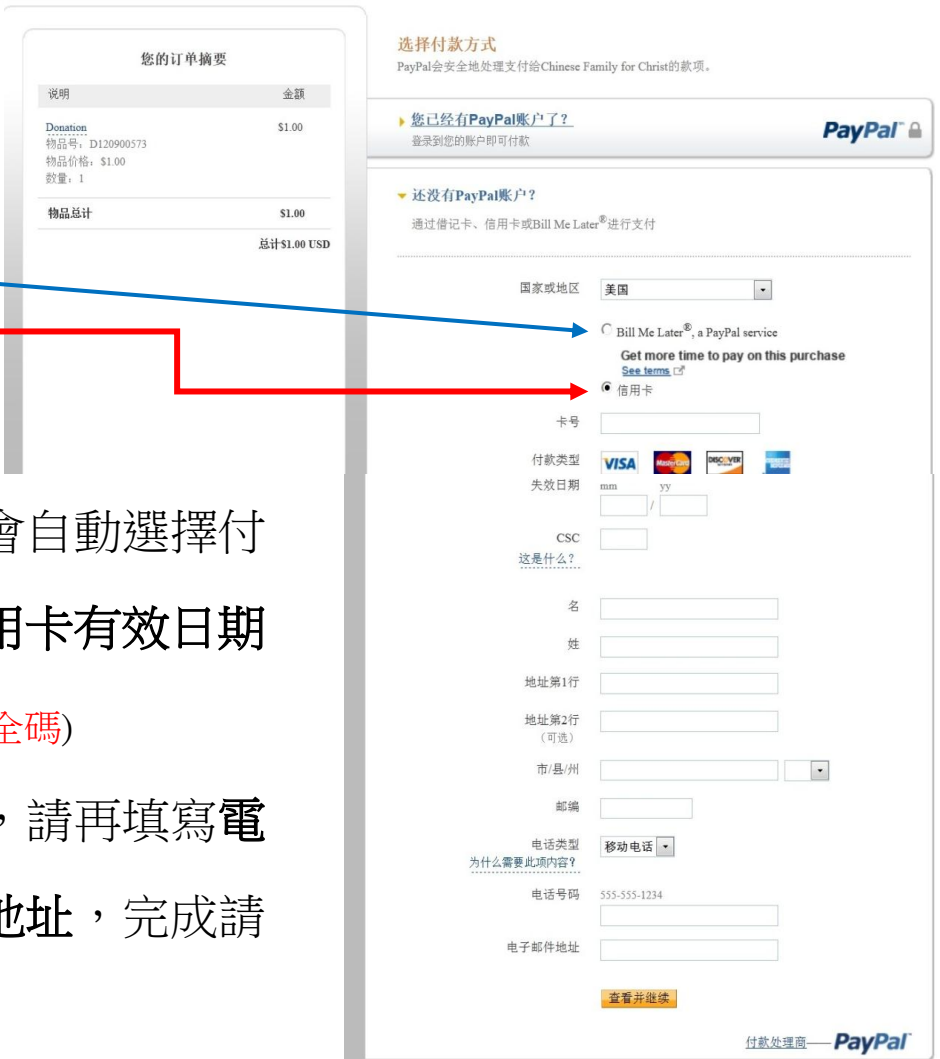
您的订单摘要

| 说明 | 金额 |
|---|---|
| Donation 物品号：D120900573 物品价格：$1.00 数量：1 | $1.00 |
| 物品总计 | $1.00 |
| | 总计$1.00 USD |

會自動選擇付

用卡有效日期

全碼)

，請再填寫電

地址，完成請

选择付款方式
PayPal会安全地处理支付给Chinese Family for Christ的款项。

您已经有PayPal账户了？
登录到您的账户即可付款
PayPal

还没有PayPal账户？
通过借记卡、信用卡或Bill Me Later®进行支付

国家或地区 美国

Bill Me Later®, a PayPal service
Get more time to pay on this purchase
See terms

信用卡

卡号

付款类型 VISA MasterCard DISCOVER

失效日期 mm yy /

CSC
这是什么？

名

姓

地址第1行

地址第2行 (可选)

市/县/州

邮编

电话类型 移动电话
为什么需要此项内容？

电话号码 555-555-1234

电子邮件地址

查看并继续

付款处理商 PayPal